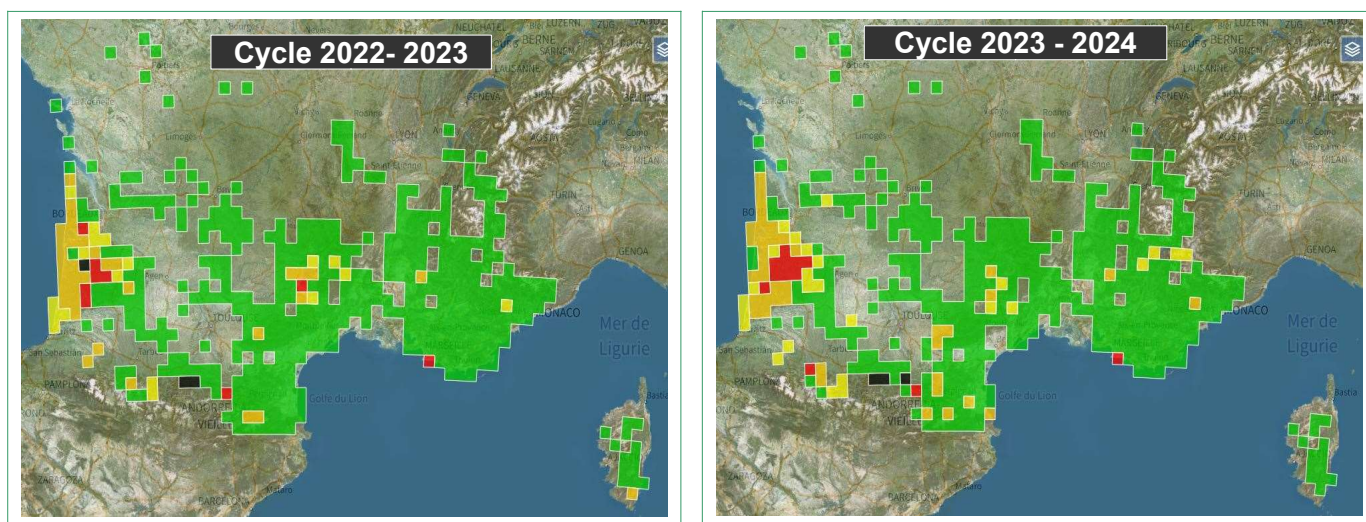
Cycle 2022- 2023

NEUCHATEL
LUZERN
BERNE
LAUSANNE
GENEVA
Limoges
Clermont
LYON
Saint-Étienne
TURIN
MILAN
GENOA
BO
TOULOUSE
MONACO
Mer de Ligurie
San Sebastián
PAMPLONA
ANDORRA
Golfe du Lion
Bastia
BARCELONA
ZARAGOZA

Cycle 2023 - 2024

BERNE
GENEVA
LYON
Saint-Étienne
TURIN
MILAN
GENOA
BO
TOULOUSE
MONACO
Mer de Ligurie
San Sebastián
PAMPLONA
ANDORRA
Golfe du Lion
Bastia
BARCELONA
ZARAGOZA